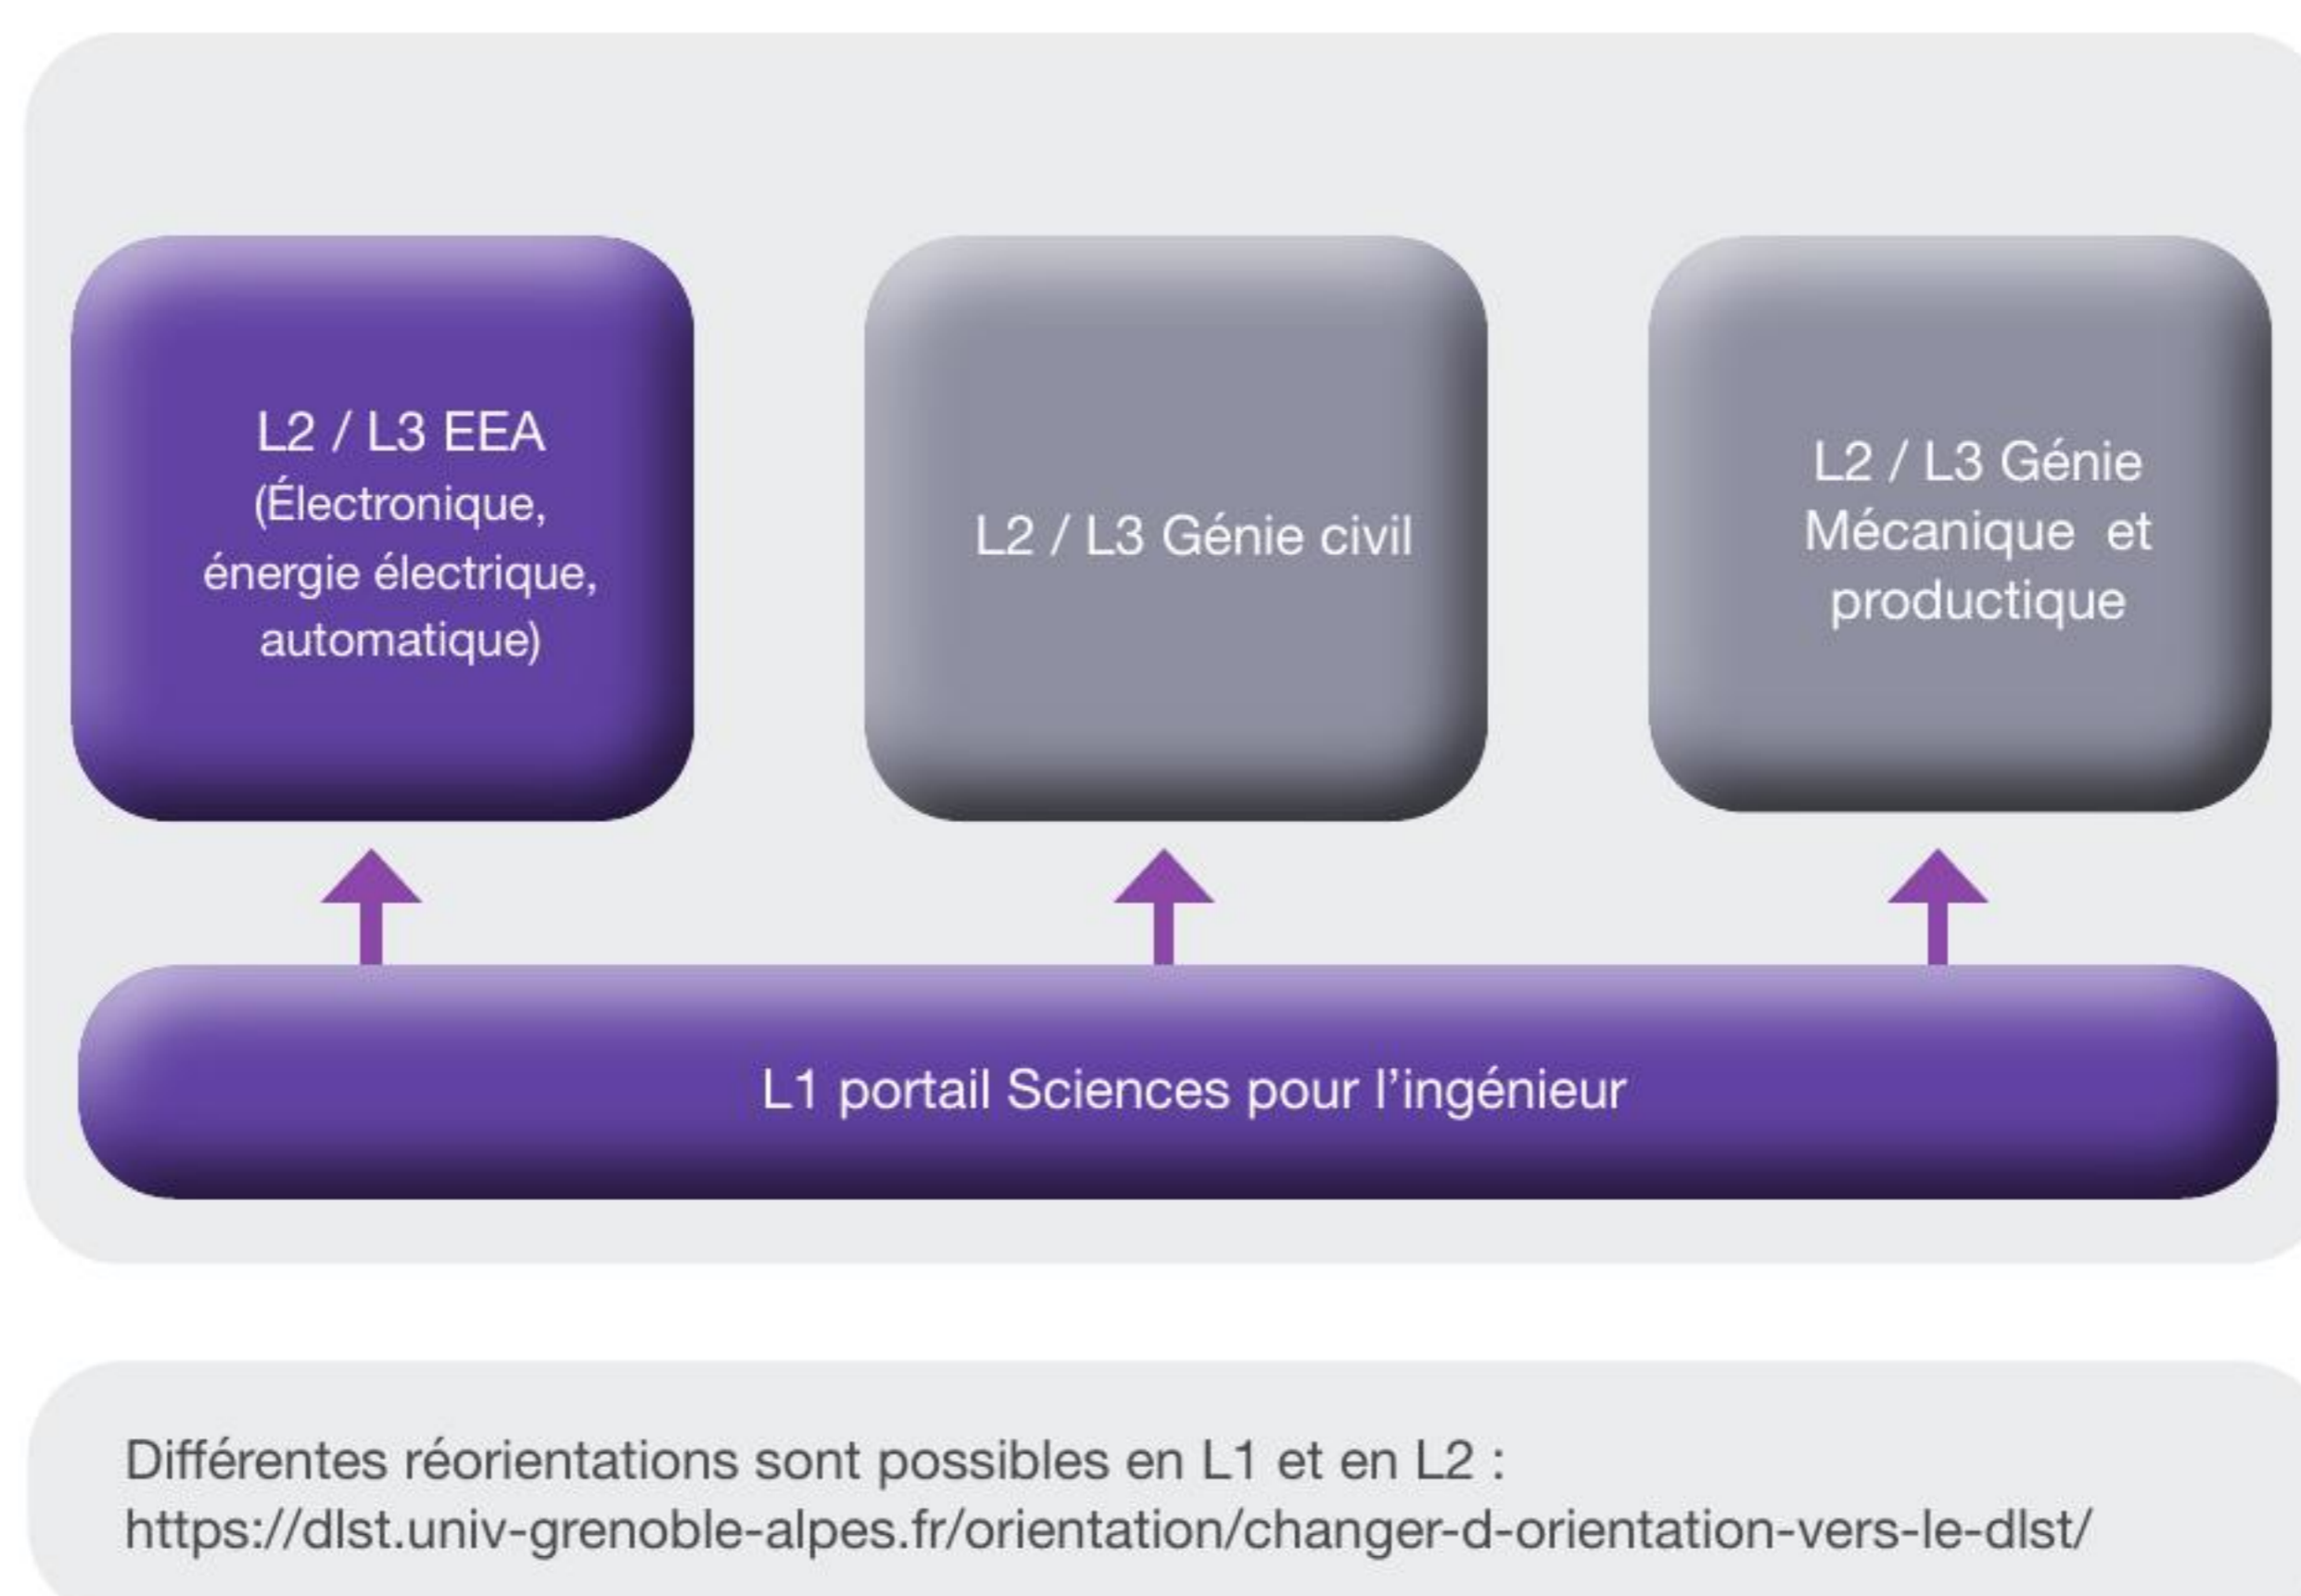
L2 / L3 EEA
(Électronique, énergie électrique, automatique)

L2 / L3 Génie civil

L2 / L3 Génie Mécanique et productique

L1 portail Sciences pour l'ingénieur

Différentes réorientations sont possibles en L1 et en L2 :
https://dlst.univ-grenoble-alpes.fr/orientation/changer-d-orientation-vers-le-dlst/